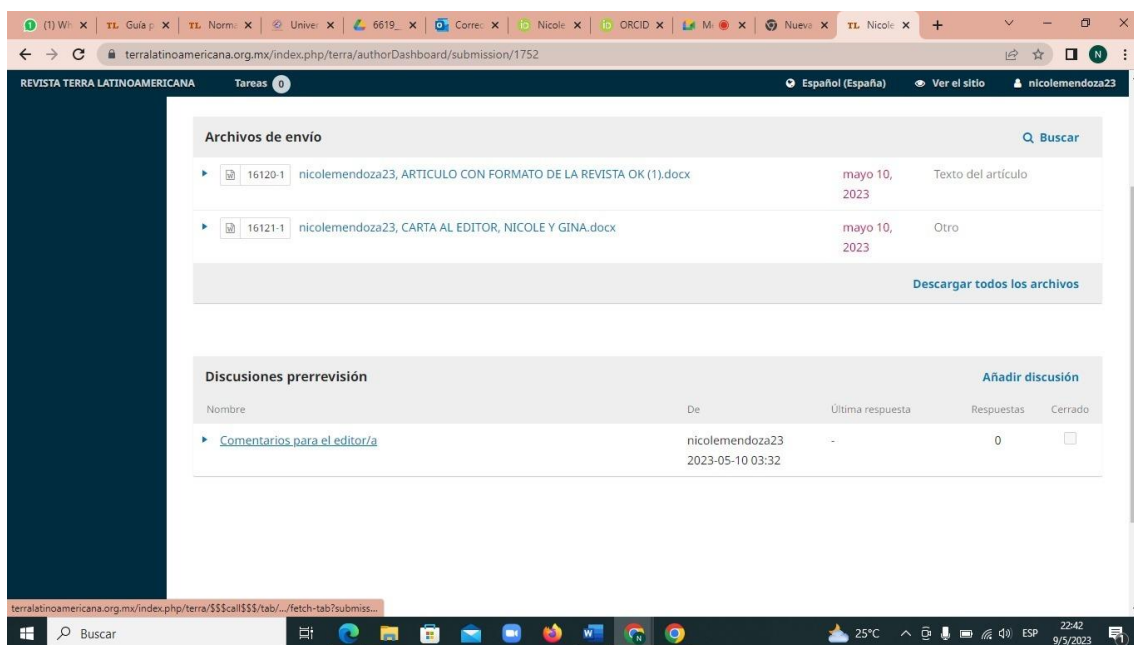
(1) Wh × | TL Guía p × | TL Norm × | Unive × | 6619_ × | Corre × | Nicole × | ORCID × | M × | Nueva × | TL Nicole × | +

terralatinoamericana.org.mx/index.php/terra/authorDashboard/submission/1752

REVISTA TERRA LATINOAMERICANA   Tareas 0   Español (España)   Ver el sitio   nicolemendoza23

Archivos de envío   Buscar

| | | | |
|---|---|---|---|
| 16120-1 | nicolemendoza23, ARTICULO CON FORMATO DE LA REVISTA OK (1).docx | mayo 10, 2023 | Texto del artículo |
| 16121-1 | nicolemendoza23, CARTA AL EDITOR, NICOLE Y GINA.docx | mayo 10, 2023 | Otro |

Descargar todos los archivos

Discusiones prerrevisión   Añadir discusión

| Nombre | De | Última respuesta | Respuestas | Cerrado |
|---|---|---|---|---|
| Comentarios para el editor/a | nicolemendoza23 2023-05-10 03:32 | - | 0 | |

terralatinoamericana.org.mx/index.php/terra/$$$call$$$/tab/.../fetch-tab?submiss...

Buscar   25°C   ESP   22:42 9/5/2023